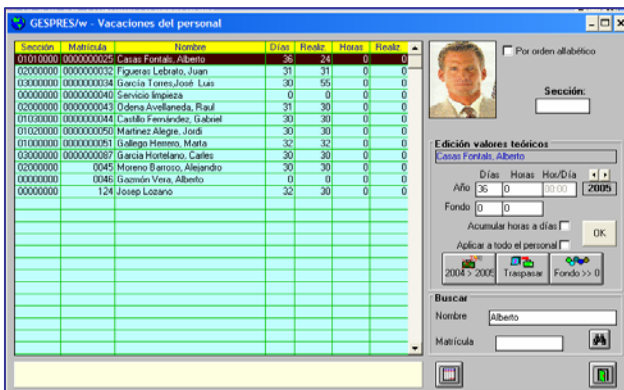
GESPRES/w - Vacaciones del personal

| Sección | Matrícula | Nombre | Días | Realiz | Horas | Realiz |
|---|---|---|---|---|---|---|
| 01010000 | 0000000025 | Casas Fontals, Alberto | 36 | 24 | 0 | 0 |
| 02000000 | 0000000032 | Figueras Lebrato, Juan | 31 | 31 | 0 | 0 |
| 03000000 | 0000000034 | García Torres,José Luis | 30 | 55 | 0 | 0 |
| 00000000 | 0000000040 | Servicio limpieza | 0 | 0 | 0 | 0 |
| 02000000 | 0000000043 | Odena Avellaneda, Raul | 31 | 30 | 0 | 0 |
| 01030000 | 0000000044 | Castillo Fernández, Gabriel | 30 | 30 | 0 | 0 |
| 01020000 | 0000000050 | Martinez Alegre, Jordi | 30 | 30 | 0 | 0 |
| 01000000 | 0000000051 | Gallego Herrero, Marta | 32 | 32 | 0 | 0 |
| 03000000 | 0000000087 | Garcia Hortelano, Carles | 30 | 30 | 0 | 0 |
| 02000000 | 0045 | Moreno Barroso, Alejandro | 30 | 30 | 0 | 0 |
| 00000000 | 0046 | Gazmón Vera, Alberto | 0 | 0 | 0 | 0 |
| 00000000 | 124 | Josep Lozano | 32 | 30 | 0 | 0 |

Por orden alfabético

Sección:

Edición valores teóricos
Casas Fontals, Alberto
Días Horas Hor/Día
Año 36 0 00:00 2005
Fondo 0 0
Acumular horas a días
Aplicar a todo el personal
OK
2004 > 2005 Traspasar Fondo >> 0

Buscar
Nombre Alberto
Matrícula